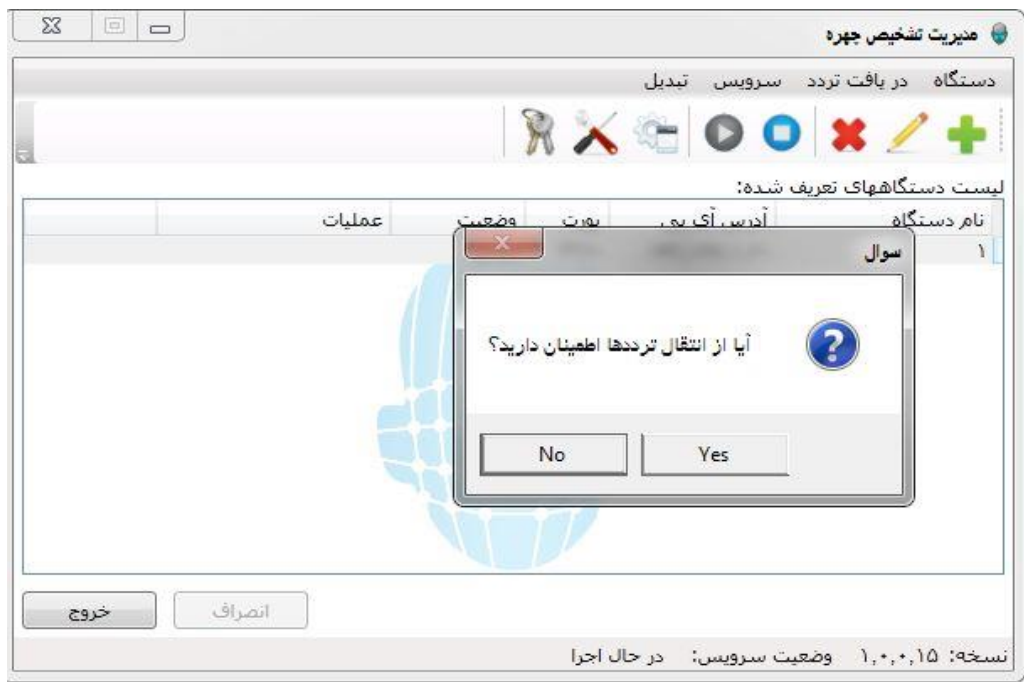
مدیریت تشخیص چهره

دستگاه   در یافت تردد   سرویس   تبدیل

لیست دستگاههای تعریف شده:

| نام دستگاه | آدرس آی پی | پورت | وضعیت | عملیات |
|---|---|---|---|---|
| ۱ | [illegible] | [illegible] | | |

سوال

آیا از انتقال ترددها اطمینان دارید؟

No   Yes

خروج   انصراف

نسخه: ۱,۰,۰,۱۵   وضعیت سرویس:   در حال اجرا